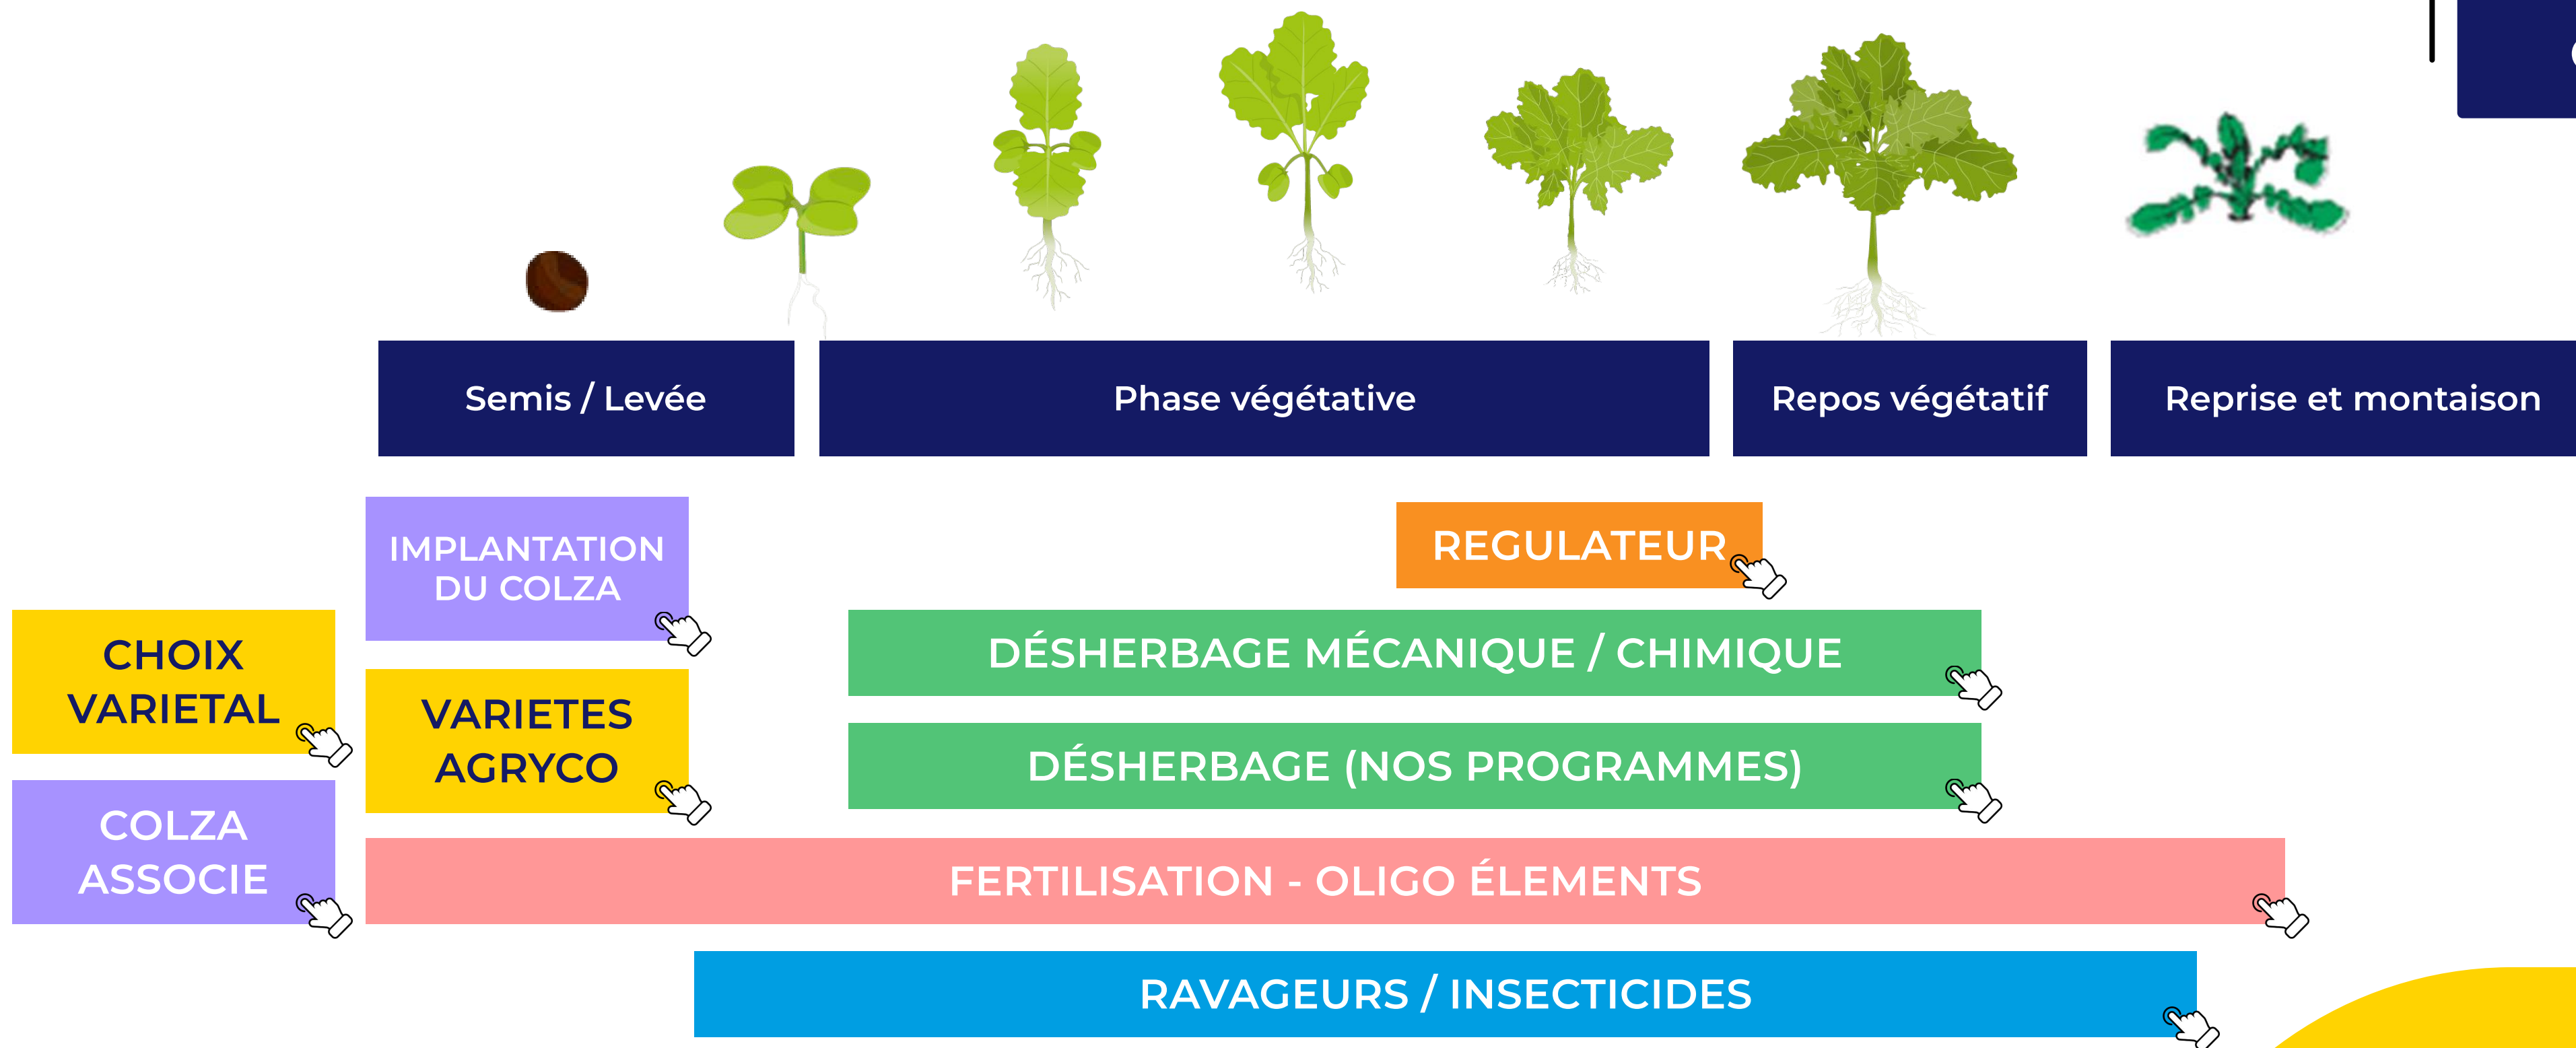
Semis / Levée

Phase végétative

Repos végétatif

Reprise et montaison

IMPLANTATION DU COLZA

REGULATEUR

CHOIX VARIETAL

DÉSHERBAGE MÉCANIQUE / CHIMIQUE

VARIETES AGRYCO

DÉSHERBAGE (NOS PROGRAMMES)

COLZA ASSOCIE

FERTILISATION - OLIGO ÉLEMENTS

RAVAGEURS / INSECTICIDES